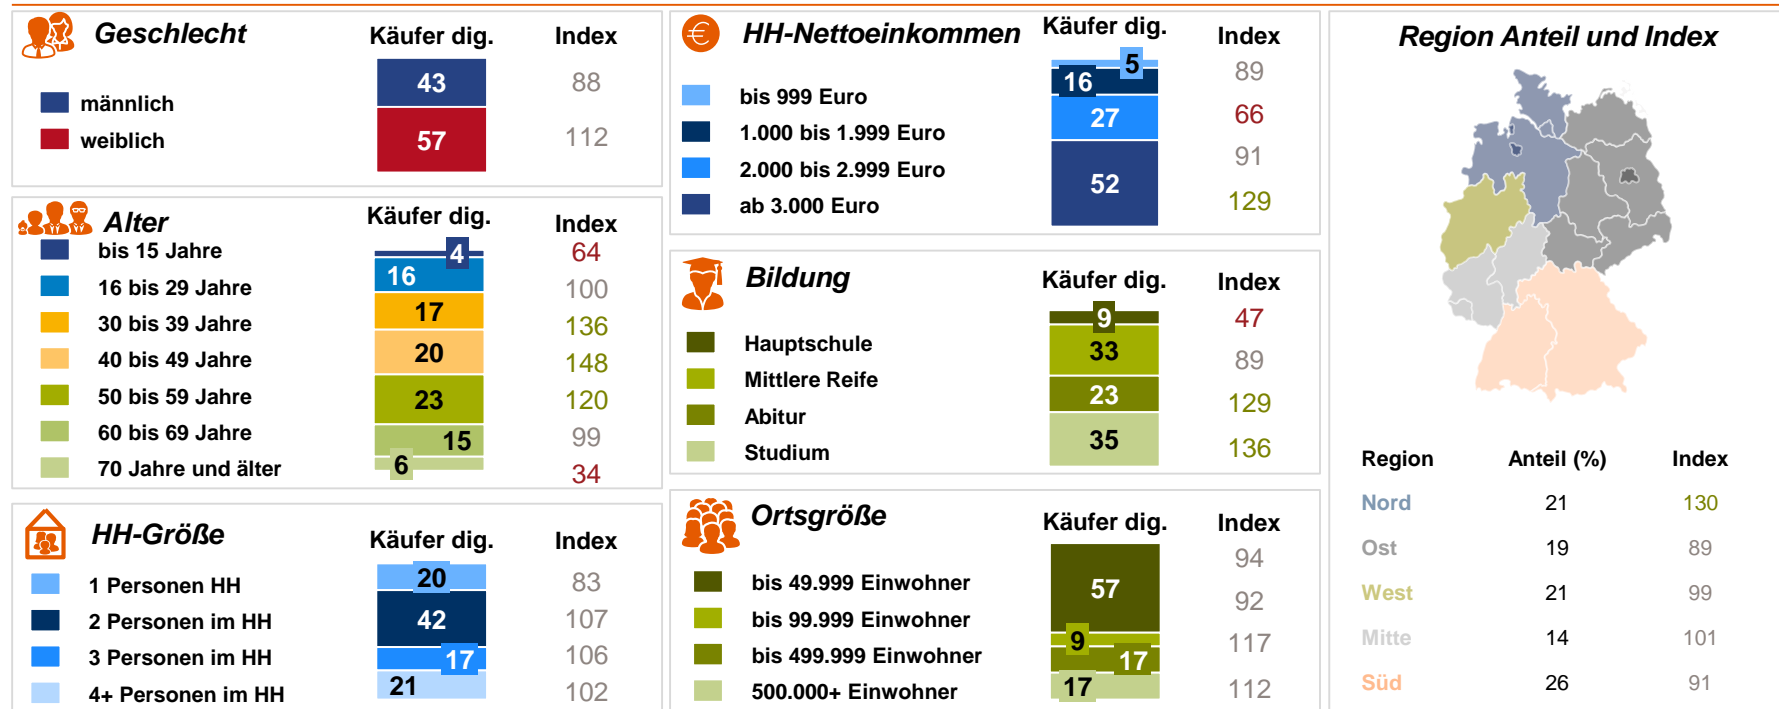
Geschlecht

Käufer dig. Index

männlich 43 88

weiblich 57 112

Alter

Käufer dig. Index

bis 15 Jahre 4 64

16 bis 29 Jahre 16 100

30 bis 39 Jahre 17 136

40 bis 49 Jahre 20 148

50 bis 59 Jahre 23 120

60 bis 69 Jahre 15 99

70 Jahre und älter 6 34

HH-Größe

Käufer dig. Index

1 Personen HH 20 83

2 Personen im HH 42 107

3 Personen im HH 17 106

4+ Personen im HH 21 102

HH-Nettoeinkommen

Käufer dig. Index

bis 999 Euro 5 89

1.000 bis 1.999 Euro 16 66

2.000 bis 2.999 Euro 27 91

ab 3.000 Euro 52 129

Bildung

Käufer dig. Index

Hauptschule 9 47

Mittlere Reife 33 89

Abitur 23 129

Studium 35 136

Ortsgröße

Käufer dig. Index

bis 49.999 Einwohner 57 94

bis 99.999 Einwohner 9 92

bis 499.999 Einwohner 17 117

500.000+ Einwohner 17 112

Region Anteil und Index

| Region | Anteil (%) | Index |
|---|---|---|
| Nord | 21 | 130 |
| Ost | 19 | 89 |
| West | 21 | 99 |
| Mitte | 14 | 101 |
| Süd | 26 | 91 |